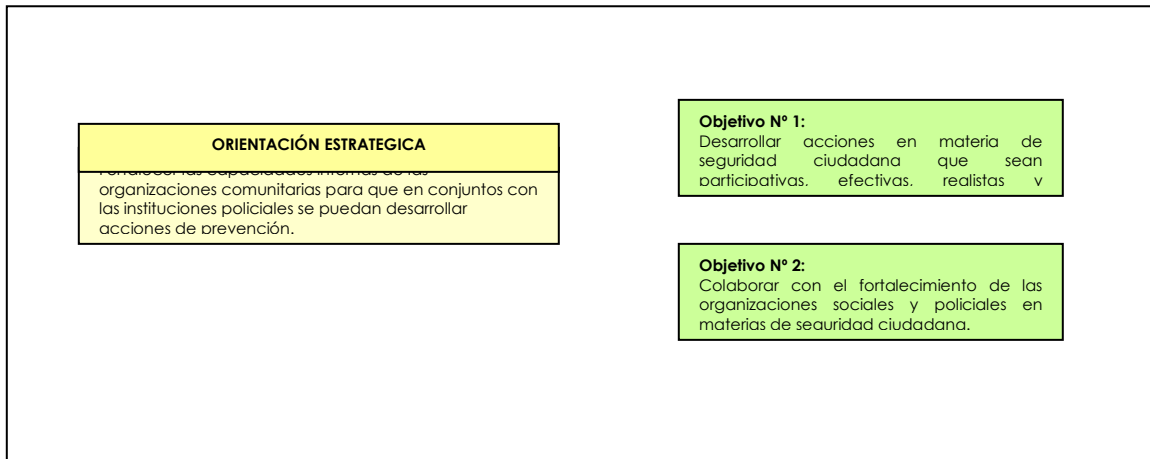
ORIENTACIÓN ESTRATEGICA

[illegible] organizaciones comunitarias para que en conjuntos con las instituciones policiales se puedan desarrollar acciones de prevención.

Objetivo Nº 1:
Desarrollar acciones en materia de seguridad ciudadana que sean participativas, efectivas, realistas y

Objetivo Nº 2:
Colaborar con el fortalecimiento de las organizaciones sociales y policiales en materias de seguridad ciudadana.